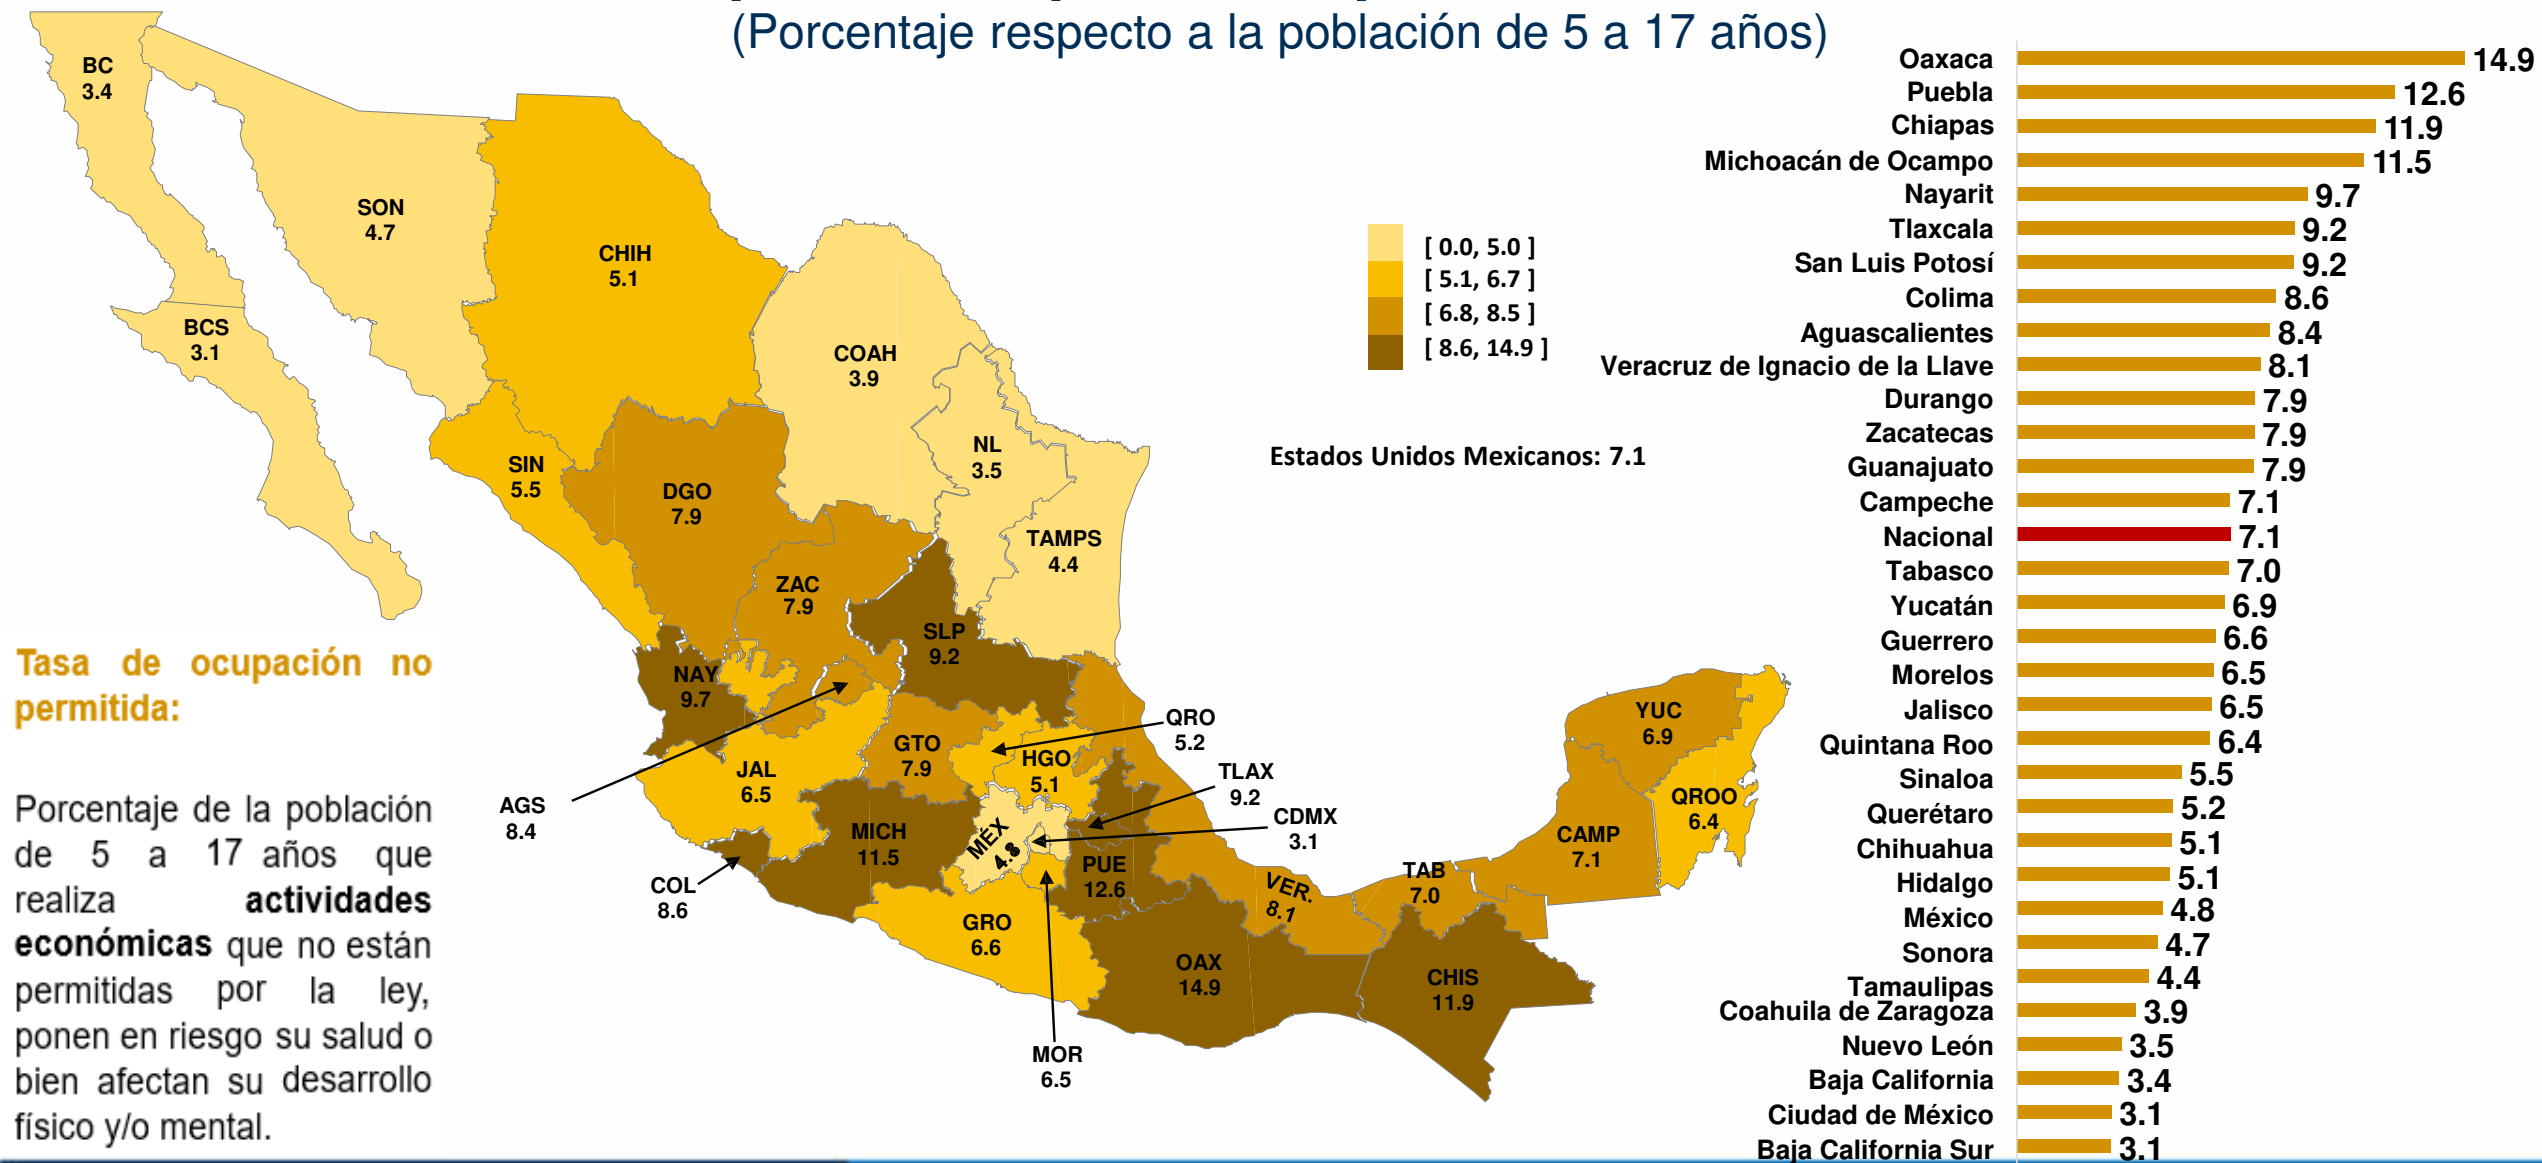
(Porcentaje respecto a la población de 5 a 17 años)

BC
3.4

SON
4.7

CHIH
5.1

BCS
3.1

COAH
3.9

NL
3.5

SIN
5.5

DGO
7.9

TAMPS
4.4

ZAC
7.9

SLP
9.2

NAY
9.7

AGS
8.4

JAL
6.5

GTO
7.9

QRO
5.2

HGO
5.1

TLAX
9.2

CDMX
3.1

MÉX
4.8

MICH
11.5

COL
8.6

PUE
12.6

GRO
6.6

MOR
6.5

OAX
14.9

VER.
8.1

TAB
7.0

CHIS
11.9

CAMP
7.1

YUC
6.9

QROO
6.4

[ 0.0, 5.0 ]
[ 5.1, 6.7 ]
[ 6.8, 8.5 ]
[ 8.6, 14.9 ]

Estados Unidos Mexicanos: 7.1

Tasa de ocupación no permitida:

Porcentaje de la población de 5 a 17 años que realiza **actividades económicas** que no están permitidas por la ley, ponen en riesgo su salud o bien afectan su desarrollo físico y/o mental.

| Estado | Valor |
|---|---|
| Oaxaca | 14.9 |
| Puebla | 12.6 |
| Chiapas | 11.9 |
| Michoacán de Ocampo | 11.5 |
| Nayarit | 9.7 |
| Tlaxcala | 9.2 |
| San Luis Potosí | 9.2 |
| Colima | 8.6 |
| Aguascalientes | 8.4 |
| Veracruz de Ignacio de la Llave | 8.1 |
| Durango | 7.9 |
| Zacatecas | 7.9 |
| Guanajuato | 7.9 |
| Campeche | 7.1 |
| Nacional | 7.1 |
| Tabasco | 7.0 |
| Yucatán | 6.9 |
| Guerrero | 6.6 |
| Morelos | 6.5 |
| Jalisco | 6.5 |
| Quintana Roo | 6.4 |
| Sinaloa | 5.5 |
| Querétaro | 5.2 |
| Chihuahua | 5.1 |
| Hidalgo | 5.1 |
| México | 4.8 |
| Sonora | 4.7 |
| Tamaulipas | 4.4 |
| Coahuila de Zaragoza | 3.9 |
| Nuevo León | 3.5 |
| Baja California | 3.4 |
| Ciudad de México | 3.1 |
| Baja California Sur | 3.1 |